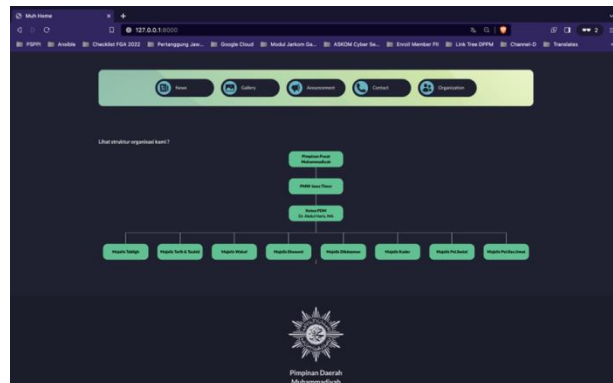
Muh Home

127.0.0.1:8000

PSPPI  Ansible  Checklist FGA 2022  Pertanggung Jaw...  Google Cloud  Modul Jarkom Ga...  ASKOM Cyber Se...  Enroll Member Pil  Link Tree DPPM  Channel-D  Translatea

News  Gallery  Announcement  Contact  Organization

Lihat struktur organisasi kami ?

Pimpinan Pusat Muhammadiyah

PWM Jawa Timur

Ketua PDM
Dr. Abdul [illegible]

Majelis Tabligh  Majelis Tarjih & Tajdid  Majelis Wakaf  Majelis Ekonomi  Majelis Dikdasmen  Majelis Kader  Majelis Pel.Sosial  Majelis Pel.Kes.Umat

Pimpinan Daerah
Muhammadiyah